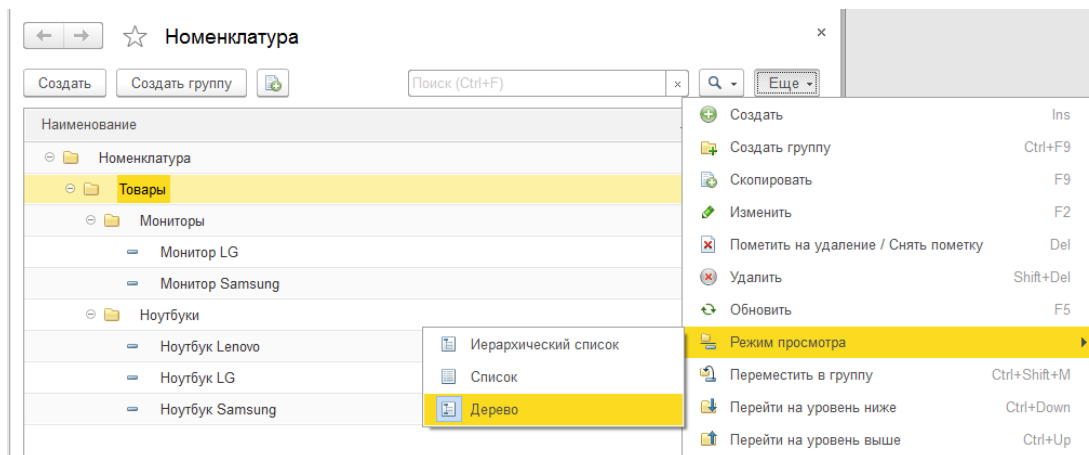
← → ☆ Номенклатура ×

Создать | Создать группу | Поиск (Ctrl+F) × | Еще

Наименование

Номенклатура
Товары
Мониторы
Монитор LG
Монитор Samsung
Ноутбуки
Ноутбук Lenovo
Ноутбук LG
Ноутбук Samsung

Иерархический список
Список
Дерево

| | |
|---|---|
| Создать | Ins |
| Создать группу | Ctrl+F9 |
| Скопировать | F9 |
| Изменить | F2 |
| Пометить на удаление / Снять пометку | Del |
| Удалить | Shift+Del |
| Обновить | F5 |
| Режим просмотра | |
| Переместить в группу | Ctrl+Shift+M |
| Перейти на уровень ниже | Ctrl+Down |
| Перейти на уровень выше | Ctrl+Up |